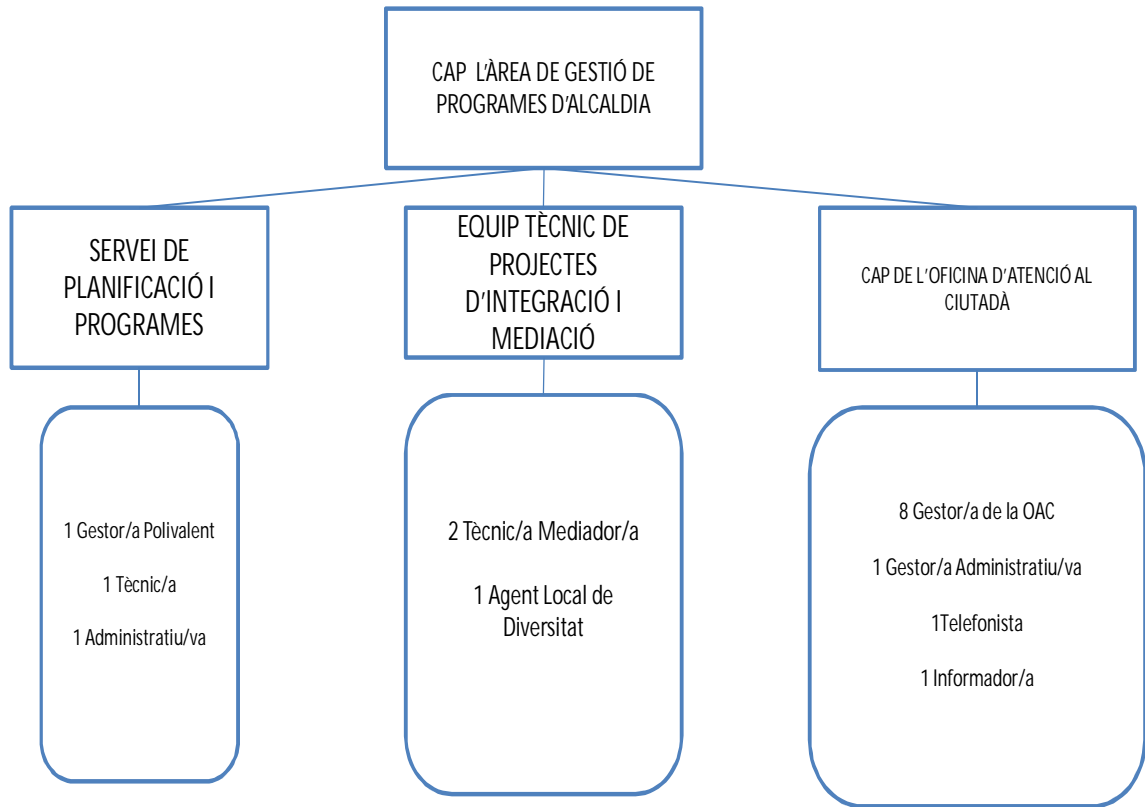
CAP L'ÀREA DE GESTIÓ DE PROGRAMES D'ALCALDIA

SERVEI DE PLANIFICACIÓ I PROGRAMES

EQUIP TÈCNIC DE PROJECTES D'INTEGRACIÓ I MEDIACIÓ

CAP DE L'OFICINA D'ATENCIÓ AL CIUTADÀ

1 Gestor/a Polivalent

1 Tècnic/a

1 Administratiu/va

2 Tècnic/a Mediador/a

1 Agent Local de Diversitat

8 Gestor/a de la OAC

1 Gestor/a Administratiu/va

1Telefonista

1 Informador/a